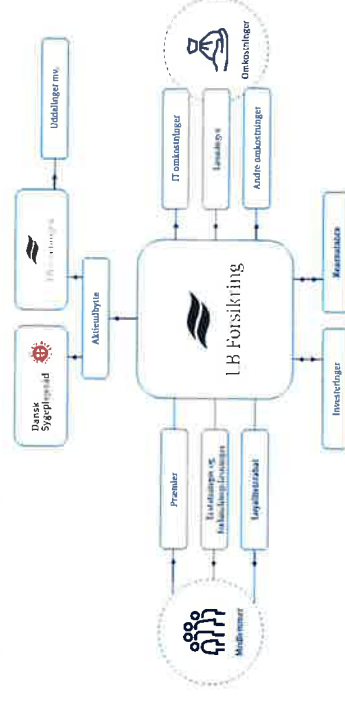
Udlodninger mv.

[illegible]

Dansk Sygeplejeråd

Aktieudbytte

LB Forsikring

IT omkostninger

Lønudgift

Andre omkostninger

Omkostninger

Reassurance

Investeringer

Præmier

Erstatninger og forsikringsydelser

Loyalitetsrabat

Medlemmer